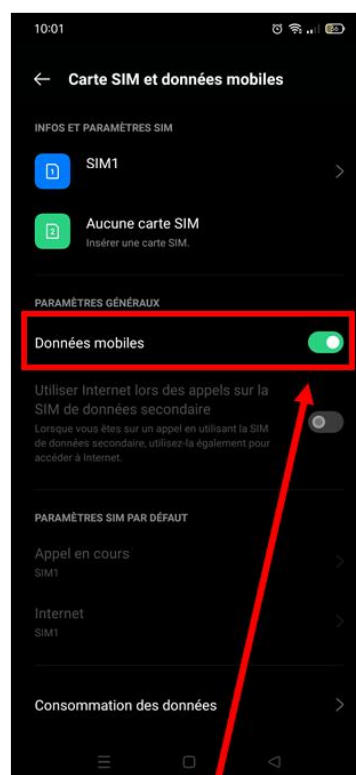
10:01

← Carte SIM et données mobiles

INFOS ET PARAMÈTRES SIM

1 SIM1

2 Aucune carte SIM
Insérer une carte SIM.

PARAMÈTRES GÉNÉRAUX

Données mobiles

Utiliser Internet lors des appels sur la SIM de données secondaire
Lorsque vous êtes sur un appel en utilisant la SIM de données secondaire, utilisez-la également pour accéder à Internet.

PARAMÈTRE SIM PAR DÉFAUT

Appel en cours
SIM1

Internet
SIM1

Consommation des données